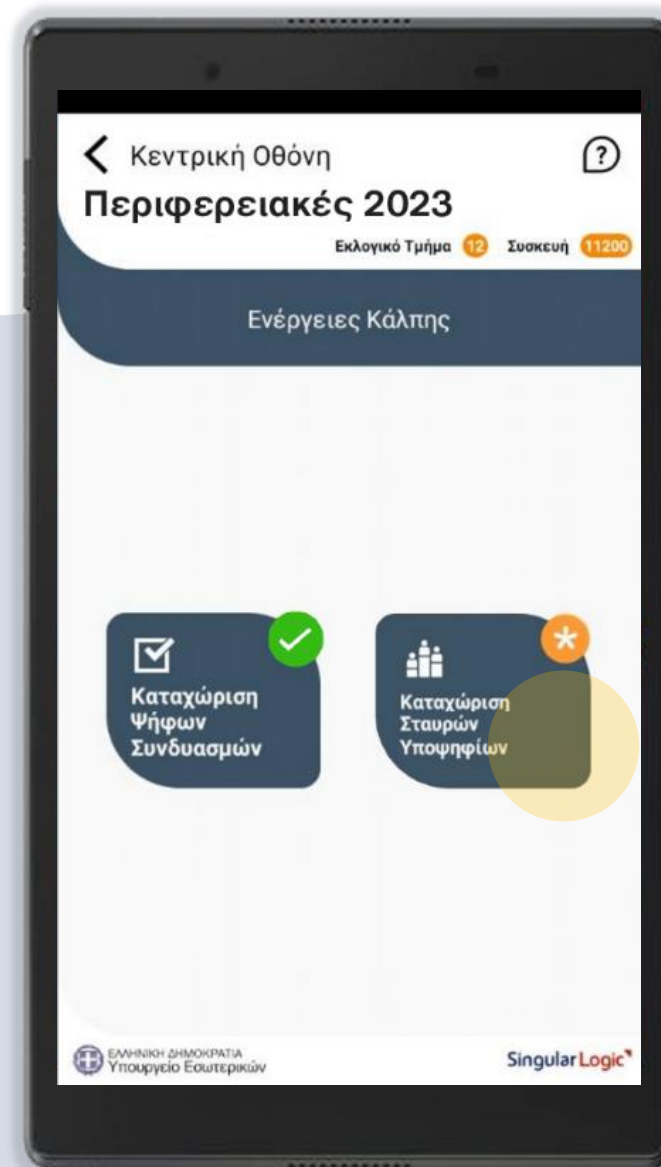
< Κεντρική Οθόνη

?

Περιφερειακές 2023

Εκλογικό Τμήμα 12 Συσκευή 11200

Ενέργειες Κάλπης

Καταχώριση Ψήφων Συνδυασμών

Καταχώριση Σταυρών Υποψηφίων

ΕΛΛΗΝΙΚΗ ΔΗΜΟΚΡΑΤΙΑ
Υπουργείο Εσωτερικών

SingularLogic